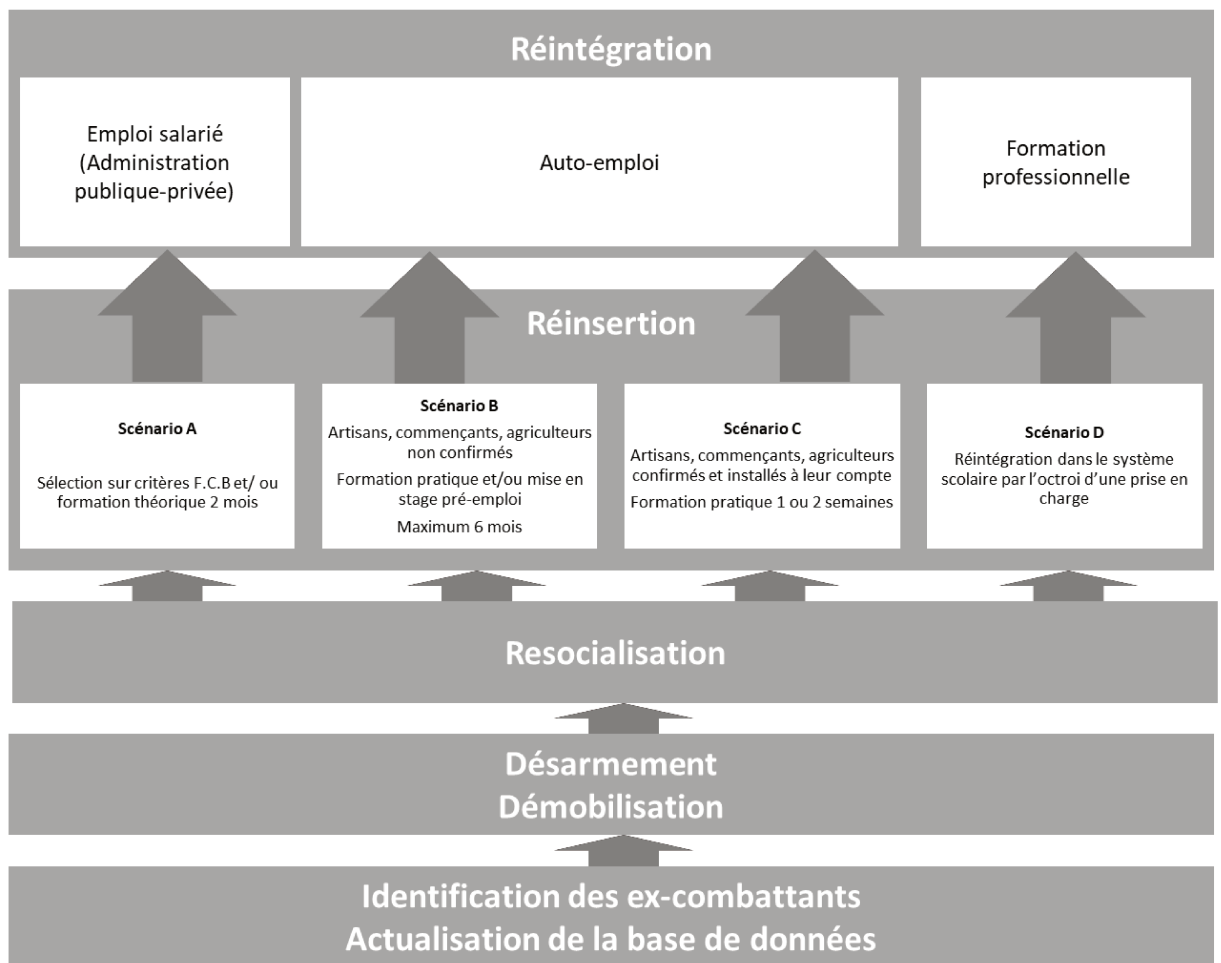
Réintégration

Emploi salarié (Administration publique-privée)

Auto-emploi

Formation professionnelle

Réinsertion

Scénario A

Sélection sur critères F.C.B et/ ou formation théorique 2 mois

Scénario B

Artisans, commençants, agriculteurs non confirmés

Formation pratique et/ou mise en stage pré-emploi

Maximum 6 mois

Scénario C

Artisans, commençants, agriculteurs confirmés et installés à leur compte

Formation pratique 1 ou 2 semaines

Scénario D

Réintégration dans le système scolaire par l'octroi d'une prise en charge

Resocialisation

Désarmement
Démobilisation

Identification des ex-combattants
Actualisation de la base de données